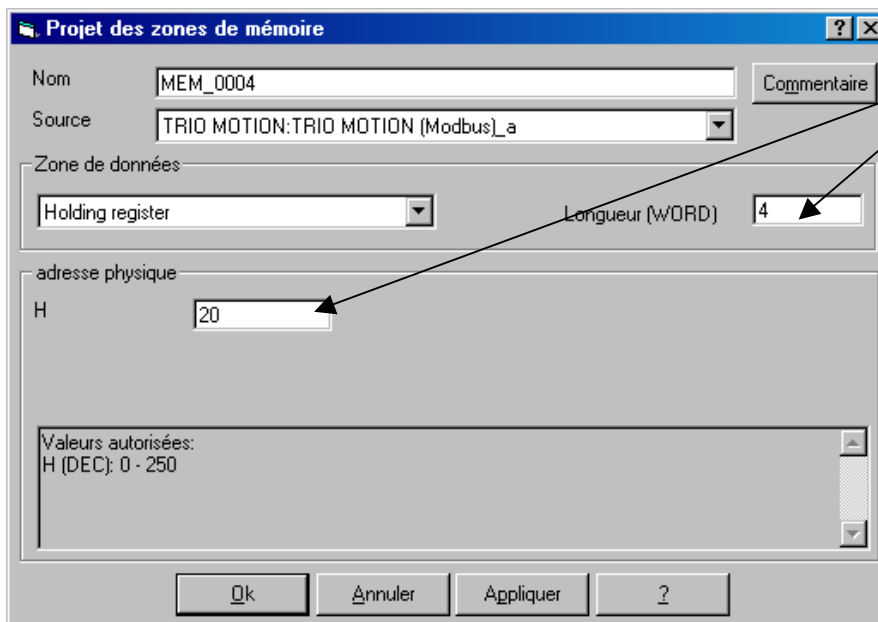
Projet des zones de mémoire

? X

Nom
MEM_0004
Commentaire
Source
TRIO MOTION:TRIO MOTION (Modbus)_a

Zone de données
Holding register
Longueur (WORD)
4

adresse physique
H
20

Valeurs autorisées:
H (DEC): 0 - 250

Ok
Annuler
Appliquer
?